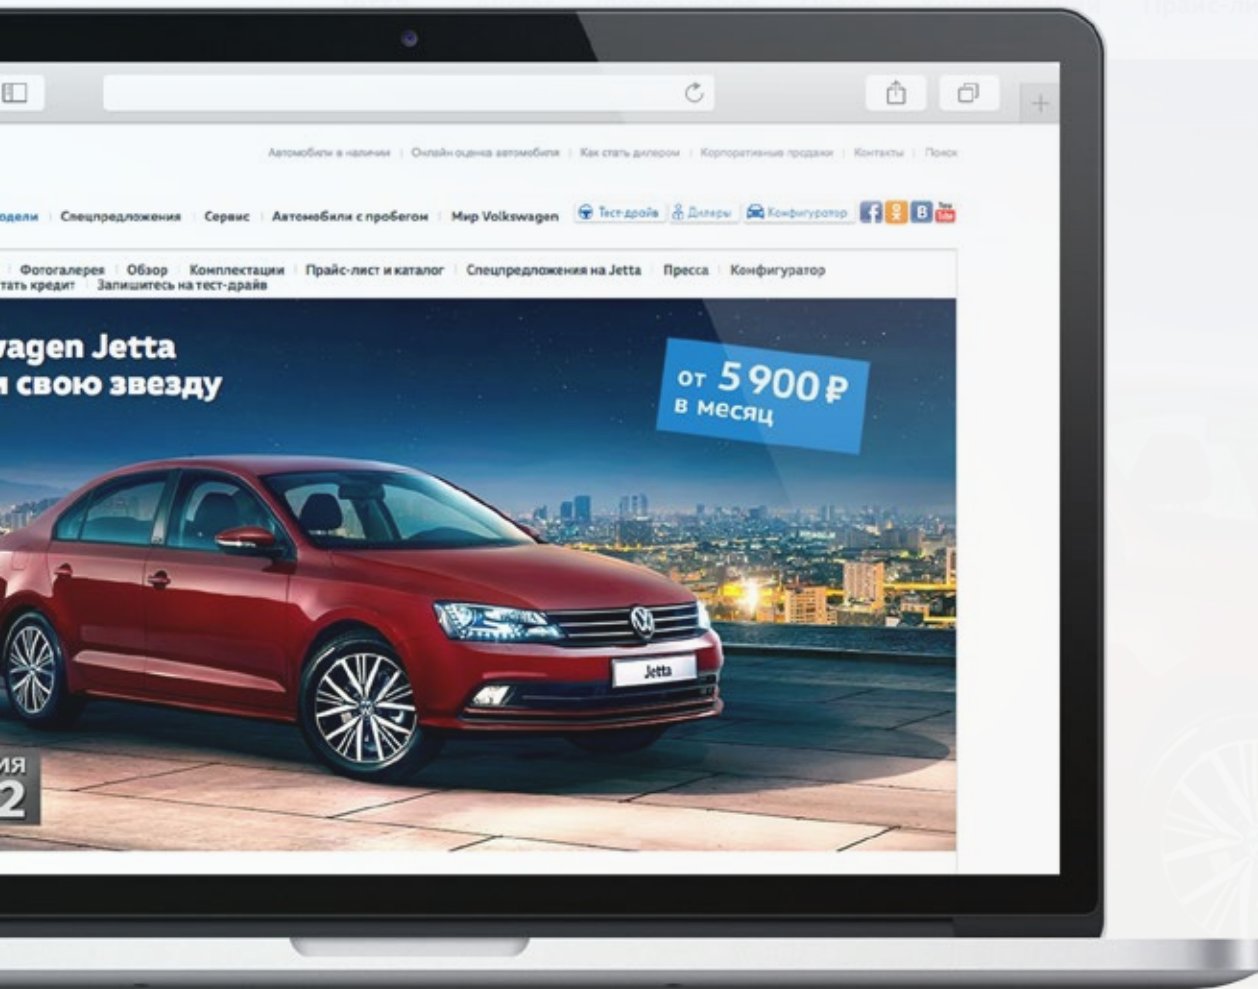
Автомобили в наличии | Онлайн оценка автомобиля | Как стать дилером | Корпоративные продажи | Контакты | Поиск

одели | Спецпредложения | Сервис | Автомобили с пробегом | Мир Volkswagen

Тест-драйв | Дилеры | Конфигуратор

| Фотогалерея | Обзор | Комплектации | Прайс-лист и каталог | Спецпредложения на Jetta | Пресса | Конфигуратор
тать кредит | Запишитесь на тест-драйв

wagen Jetta
свою звезду

от 5 900 ₽
в месяц

Jetta

ИЯ
2